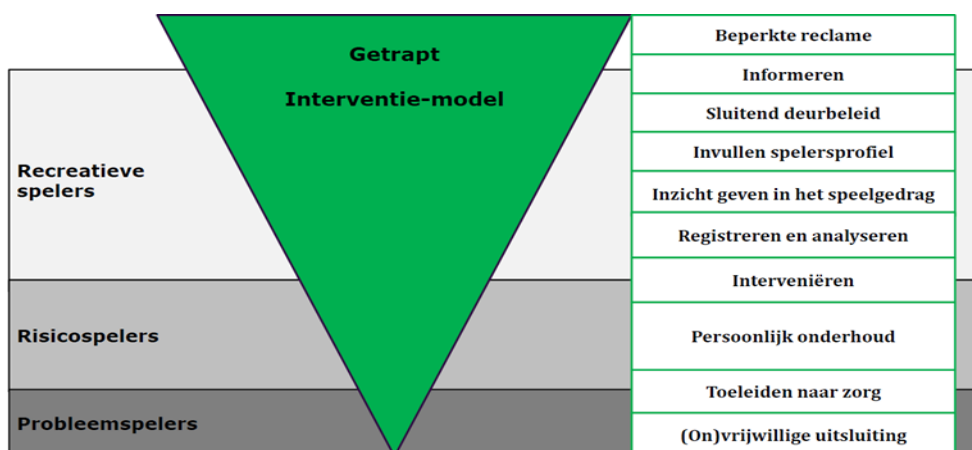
Getrapt

Interventie-model

Recreatieve spelers

Risicospelers

Probleemspelers

Beperkte reclame

Informeren

Sluitend deurbeleid

Invullen spelersprofiel

Inzicht geven in het speelgedrag

Registreren en analyseren

Interveniëren

Persoonlijk onderhoud

Toeleiden naar zorg

(On)vrijwillige uitsluiting